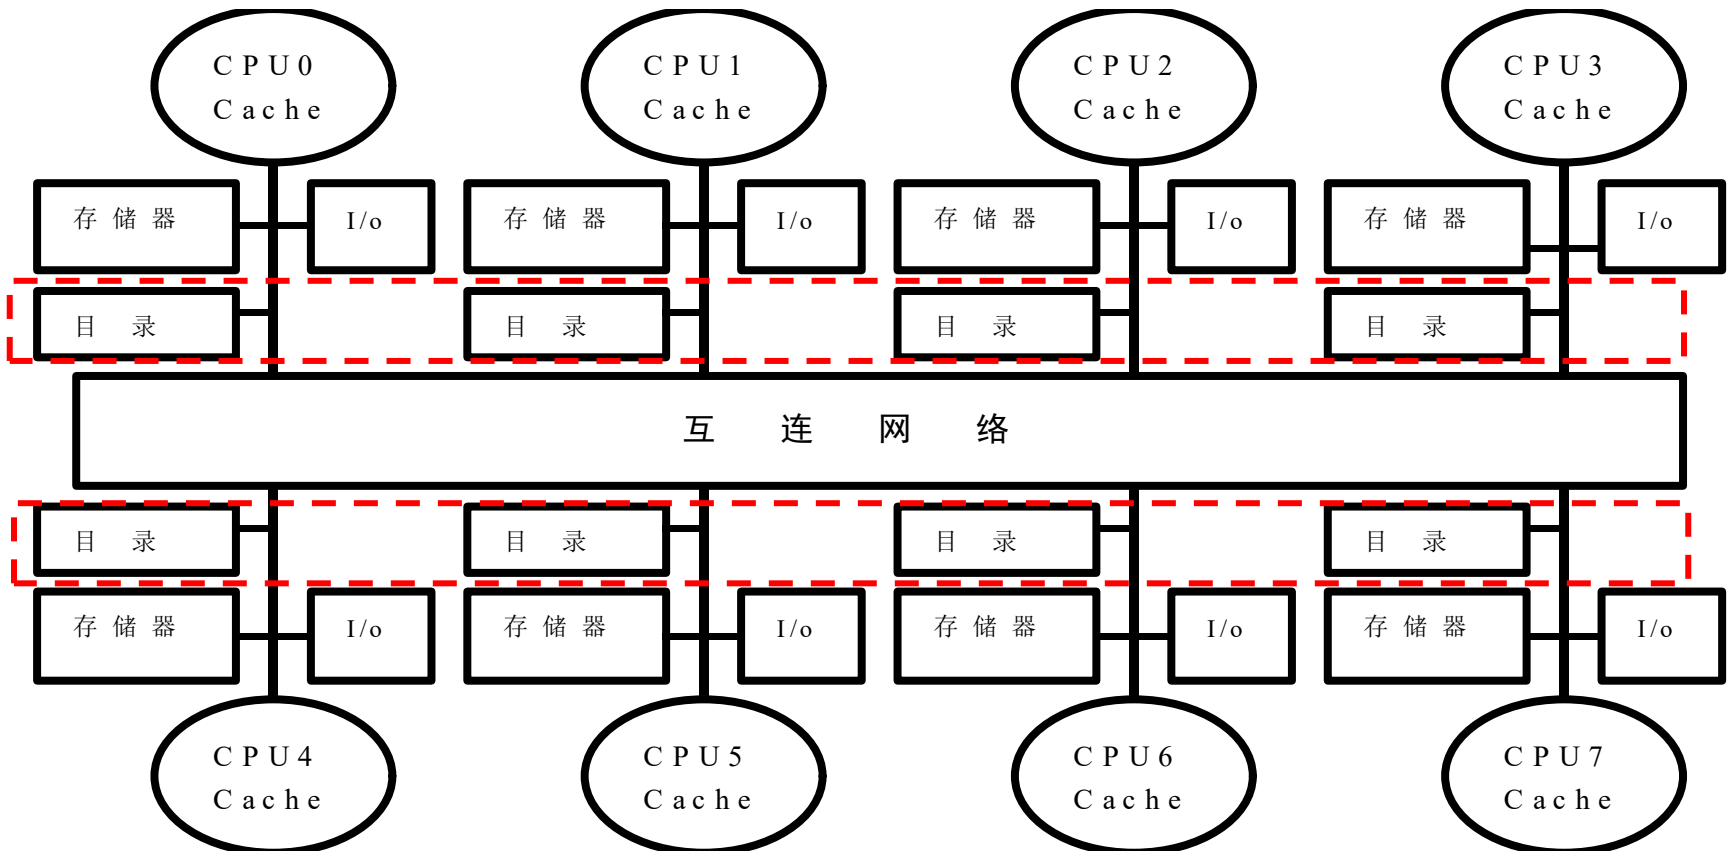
CPU0
Cache

CPU1
Cache

CPU2
Cache

CPU3
Cache

存储器

I/o

存储器

I/o

存储器

I/o

存储器

I/o

目 录

目 录

目 录

目 录

互 连 网 络

目 录

目 录

目 录

目 录

存储器

I/o

存储器

I/o

存储器

I/o

存储器

I/o

CPU4
Cache

CPU5
Cache

CPU6
Cache

CPU7
Cache